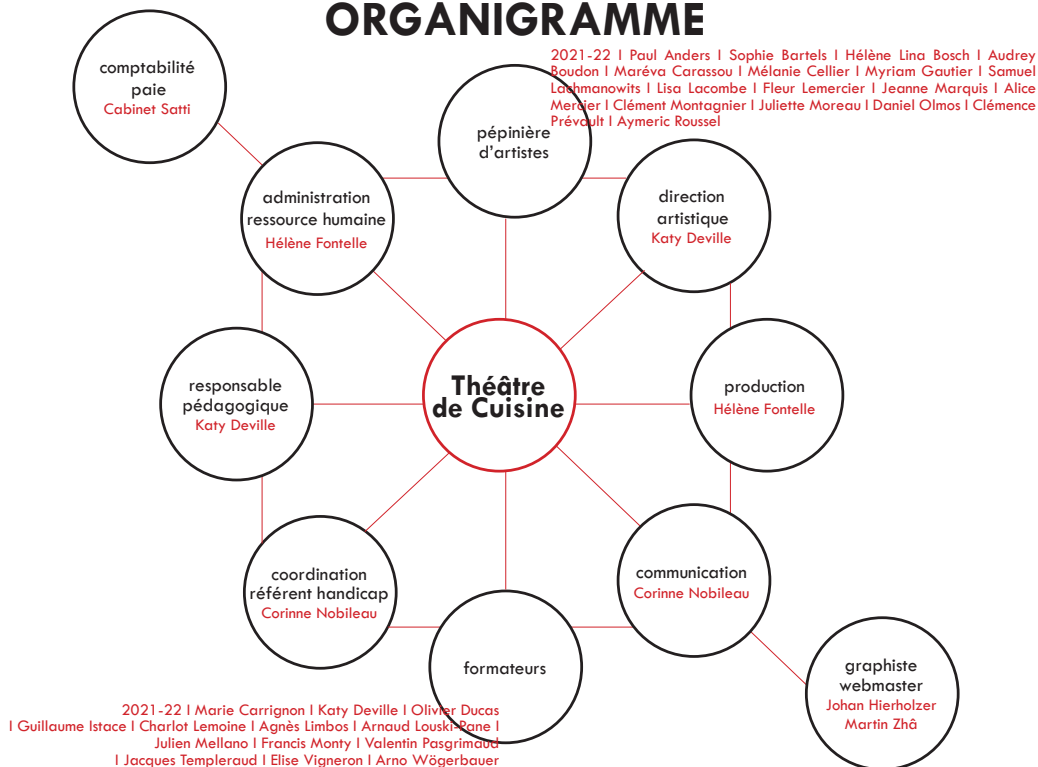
ORGANIGRAMME

comptabilité paie
Cabinet Satti

2021-22 I Paul Anders I Sophie Bartels I Hélène Lina Bosch I Audrey Boudon I Maréva Carassou I Mélanie Cellier I Myriam Gautier I Samuel Lachmanowits I Lisa Lacombe I Fleur Lemercier I Jeanne Marquis I Alice Mercier I Clément Montagnier I Juliette Moreau I Daniel Olmos I Clémence Prévault I Aymeric Roussel

pépinière d'artistes

administration ressource humaine
Hélène Fontelle

direction artistique
Katy Deville

responsable pédagogique
Katy Deville

Théâtre de Cuisine

production
Hélène Fontelle

coordination référent handicap
Corinne Nobileau

communication
Corinne Nobileau

formateurs

graphiste webmaster
Johan Hierholzer
Martin Zhâ

2021-22 I Marie Carrignon I Katy Deville I Olivier Ducas I Guillaume Istace I Charlot Lemoine I Agnès Limbos I Arnaud Louski-Pane I Julien Mellano I Francis Monty I Valentin Pasgrimaud I Jacques Templeraud I Elise Vigneron I Arno Wögerbauer